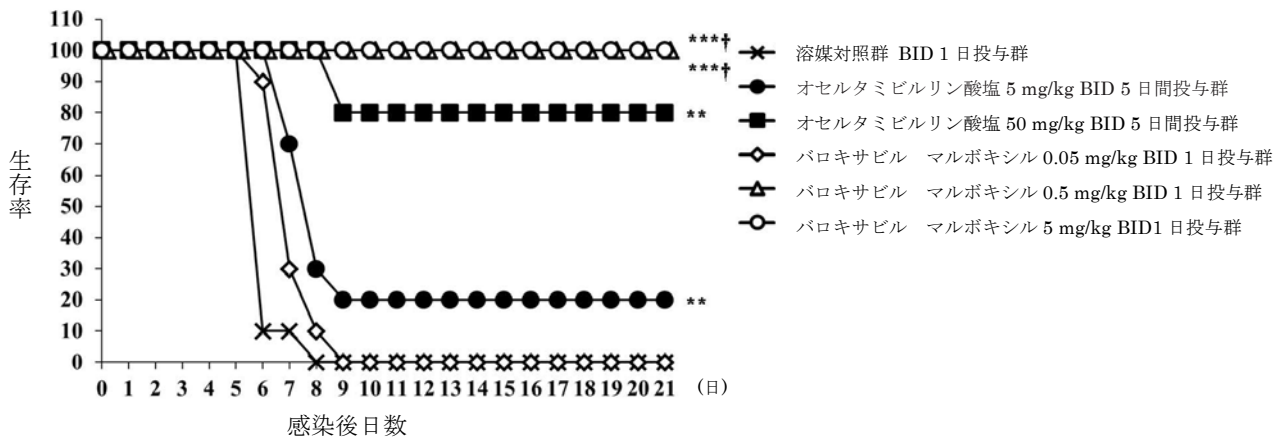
110
100
90
80
70
60
50
40
30
20
10
0

生存率

0 1 2 3 4 5 6 7 8 9 10 11 12 13 14 15 16 17 18 19 20 21 (日)

感染後日数

***†
***†
**
**

溶媒対照群 BID 1 日投与群
オセルタミビルリン酸塩 5 mg/kg BID 5 日間投与群
オセルタミビルリン酸塩 50 mg/kg BID 5 日間投与群
バロキサビル マルボキシル 0.05 mg/kg BID 1 日投与群
バロキサビル マルボキシル 0.5 mg/kg BID 1 日投与群
バロキサビル マルボキシル 5 mg/kg BID1 日投与群